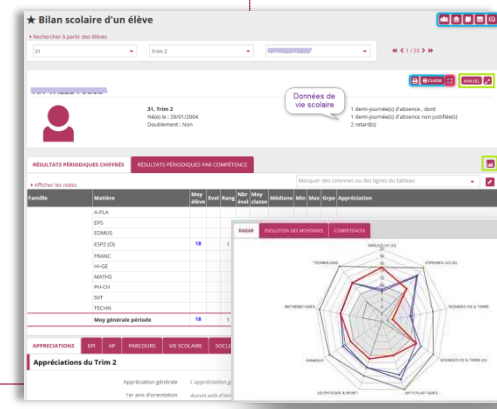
★ Bilan scolaire d'un élève

◂ Rechercher à partir des élèves

31 | Trim 2

1 / 23

Données de vie scolaire

31, Trim 2
Né(e) le : 29/01/2004
Doublement : Non

1 demi-journée(s) d'absence , dont
1 demi-journée(s) d'absence non justifiée(s)
2 retard(s)

RÉSULTATS PÉRIODIQUES CHIFFRÉS | RÉSULTATS PÉRIODIQUES PAR COMPÉTENCE

▸ Afficher les notes

Masquer des colonnes ou des lignes du tableau

| Famille | Matière | Moy élève | Evol | Rang | Nbr Moy | Moy classe | Médiane | Min | Max | Grpe | Appréciation |
|---|---|---|---|---|---|---|---|---|---|---|---|
| | A-PLA | | | | | | | | | | |
| | EPS | | | | | | | | | | |
| | EDMUS | | | | | | | | | | |
| | ESP2 (O) | 18 | | 1 | | | | | | | |
| | FRANC | | | | | | | | | | |
| | HI-GE | | | | | | | | | | |
| | MATHS | | | | | | | | | | |
| | PH-CH | | | | | | | | | | |
| | SVT | | | | | | | | | | |
| | TECHN | | | | | | | | | | |
| | Moy générale période | 18 | | 1 | | | | | | | |

RADAR | EVOLUTION DES MOYENNES | COMPETENCES

ANGLAIS LV1 | ESPAGNOL LV2 | SCIENCES VIE & TERRE | SCIENCES VIE & TERRE (2) | ARTS PLASTIQUES | EDUCATION PHYSIQUE & SPORT | FRANCAIS | MATHEMATIQUES | TECHNOLOGIE

APPRECIATIONS | EPI | AP | PARCOURS | VIE SCOLAIRE | SOCLE

Appréciations du Trim 2

Appréciation générale | L'appréciation g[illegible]
1er avis d'orientation | Aucun avis d'ori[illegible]